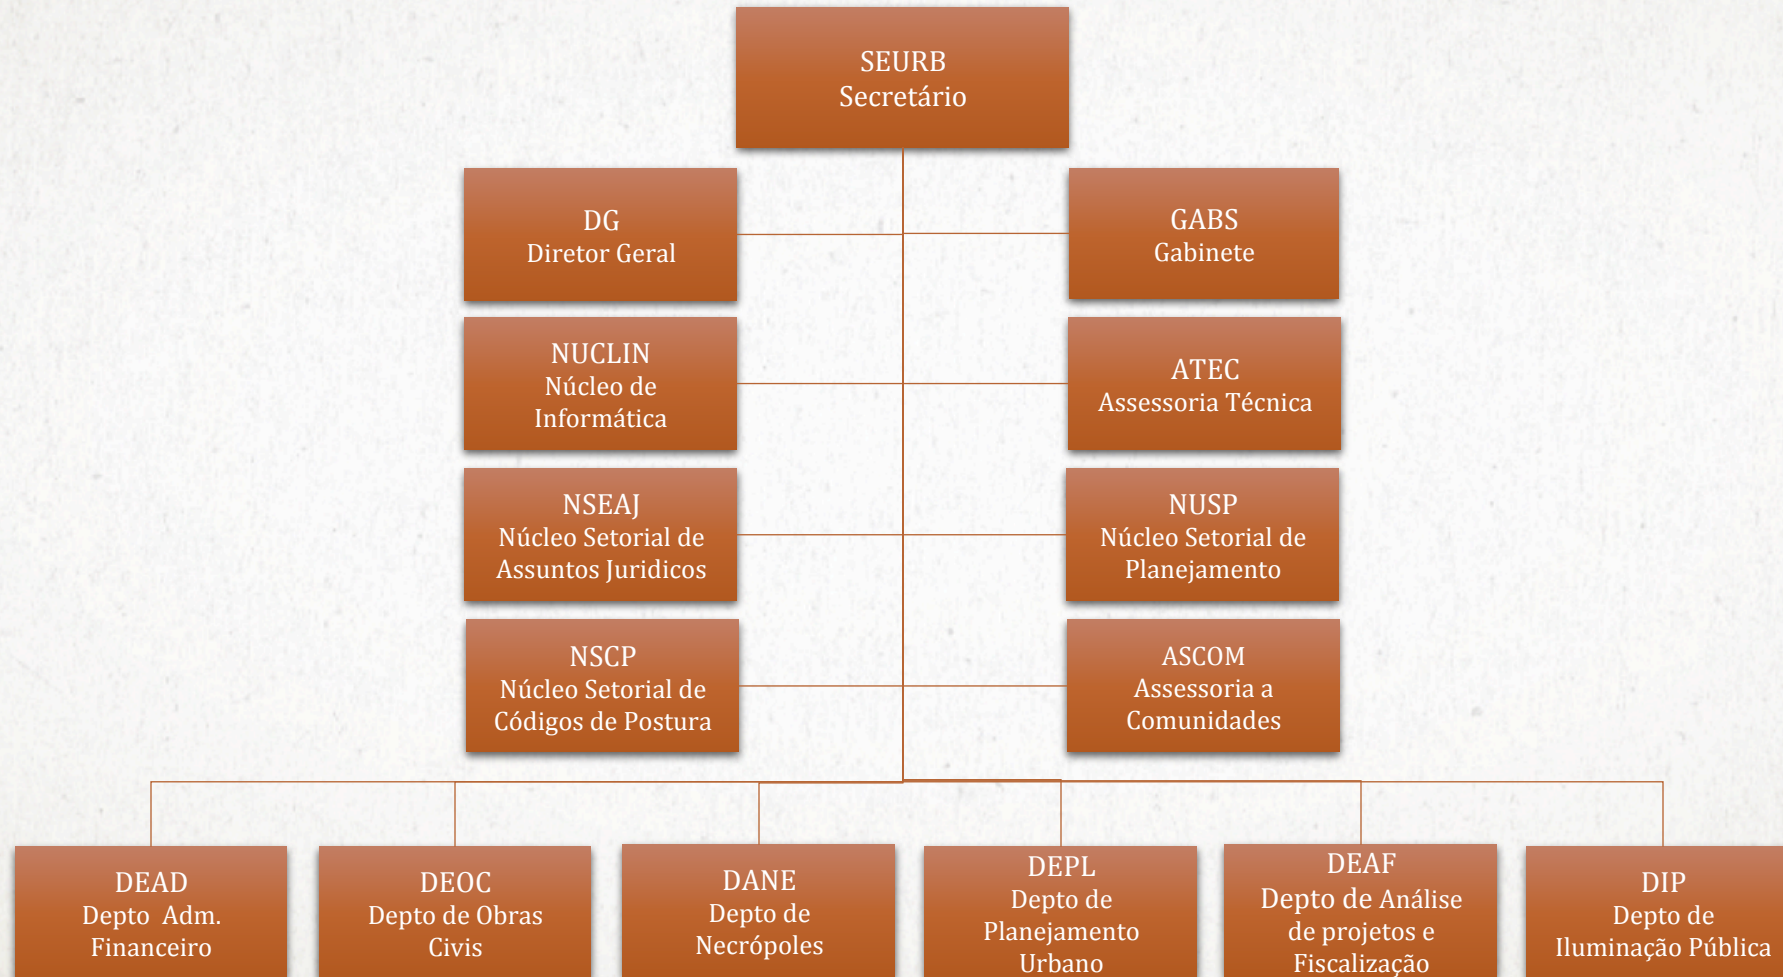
SEURB
Secretário

DG
Diretor Geral

GABS
Gabinete

NUCLIN
Núcleo de Informática

ATEC
Assessoria Técnica

NSEAJ
Núcleo Setorial de Assuntos Juridicos

NUSP
Núcleo Setorial de Planejamento

NSCP
Núcleo Setorial de Códigos de Postura

ASCOM
Assessoria a Comunidades

DEAD
Depto Adm. Financeiro

DEOC
Depto de Obras Civis

DANE
Depto de Necrópoles

DEPL
Depto de Planejamento Urbano

DEAF
Depto de Análise de projetos e Fiscalização

DIP
Depto de Iluminação Pública